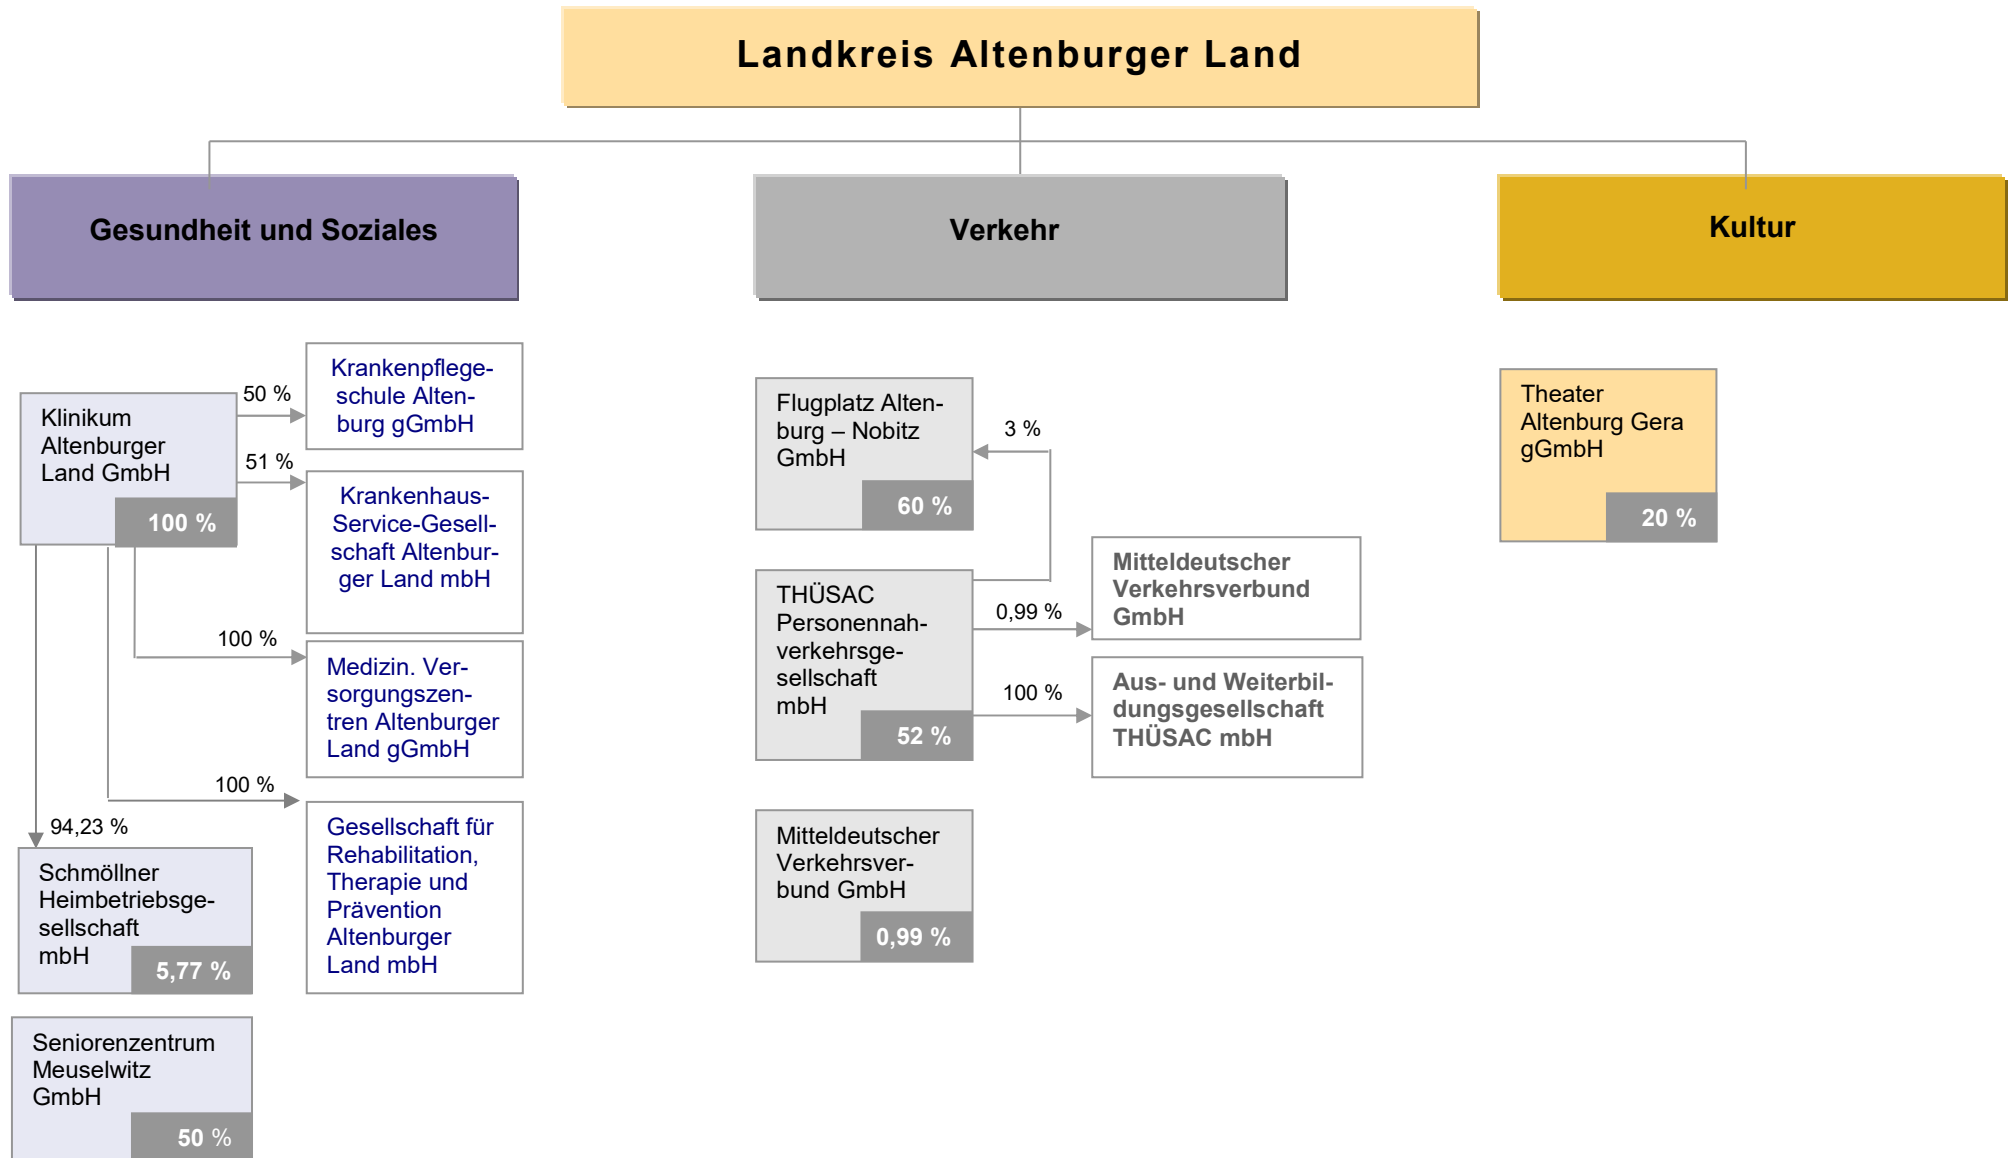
Landkreis Altenburger Land

Gesundheit und Soziales

Verkehr

Kultur

Klinikum Altenburger Land GmbH
100 %

50 %

Krankenpflegeschule Altenburg gGmbH

51 %

Krankenhaus-Service-Gesellschaft Altenburger Land mbH

100 %

Medizin. Versorgungszentren Altenburger Land gGmbH

100 %

Gesellschaft für Rehabilitation, Therapie und Prävention Altenburger Land mbH

94,23 %

Schmöllner Heimbetriebsgesellschaft mbH
5,77 %

Seniorenzentrum Meuselwitz GmbH
50 %

Flugplatz Altenburg – Nobitz GmbH
60 %

3 %

THÜSAC Personennahverkehrsgesellschaft mbH
52 %

0,99 %

Mitteldeutscher Verkehrsverbund GmbH

100 %

Aus- und Weiterbildungsgesellschaft THÜSAC mbH

Mitteldeutscher Verkehrsverbund GmbH
0,99 %

Theater Altenburg Gera gGmbH
20 %